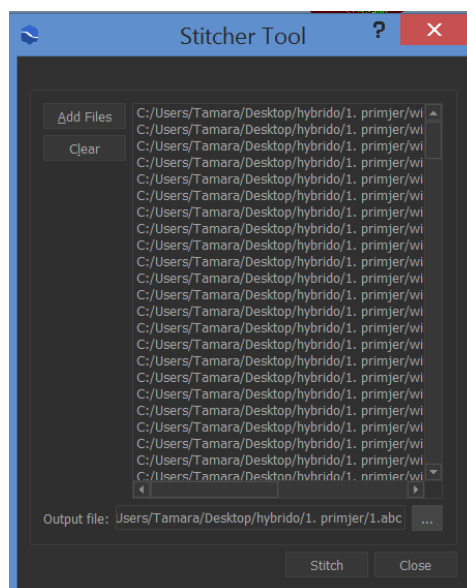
Stitcher Tool
?
✕

Add Files
Clear

C:/Users/Tamara/Desktop/hybrido/1. primjer/wi
C:/Users/Tamara/Desktop/hybrido/1. primjer/wi
C:/Users/Tamara/Desktop/hybrido/1. primjer/wi
C:/Users/Tamara/Desktop/hybrido/1. primjer/wi
C:/Users/Tamara/Desktop/hybrido/1. primjer/wi
C:/Users/Tamara/Desktop/hybrido/1. primjer/wi
C:/Users/Tamara/Desktop/hybrido/1. primjer/wi
C:/Users/Tamara/Desktop/hybrido/1. primjer/wi
C:/Users/Tamara/Desktop/hybrido/1. primjer/wi
C:/Users/Tamara/Desktop/hybrido/1. primjer/wi
C:/Users/Tamara/Desktop/hybrido/1. primjer/wi
C:/Users/Tamara/Desktop/hybrido/1. primjer/wi
C:/Users/Tamara/Desktop/hybrido/1. primjer/wi
C:/Users/Tamara/Desktop/hybrido/1. primjer/wi
C:/Users/Tamara/Desktop/hybrido/1. primjer/wi
C:/Users/Tamara/Desktop/hybrido/1. primjer/wi
C:/Users/Tamara/Desktop/hybrido/1. primjer/wi
C:/Users/Tamara/Desktop/hybrido/1. primjer/wi
C:/Users/Tamara/Desktop/hybrido/1. primjer/wi
C:/Users/Tamara/Desktop/hybrido/1. primjer/wi
C:/Users/Tamara/Desktop/hybrido/1. primjer/wi
C:/Users/Tamara/Desktop/hybrido/1. primjer/wi
C:/Users/Tamara/Desktop/hybrido/1. primjer/wi
C:/Users/Tamara/Desktop/hybrido/1. primjer/wi
C:/Users/Tamara/Desktop/hybrido/1. primjer/wi

Output file: Jsers/Tamara/Desktop/hybrido/1. primjer/1.abc ...

Stitch
Close